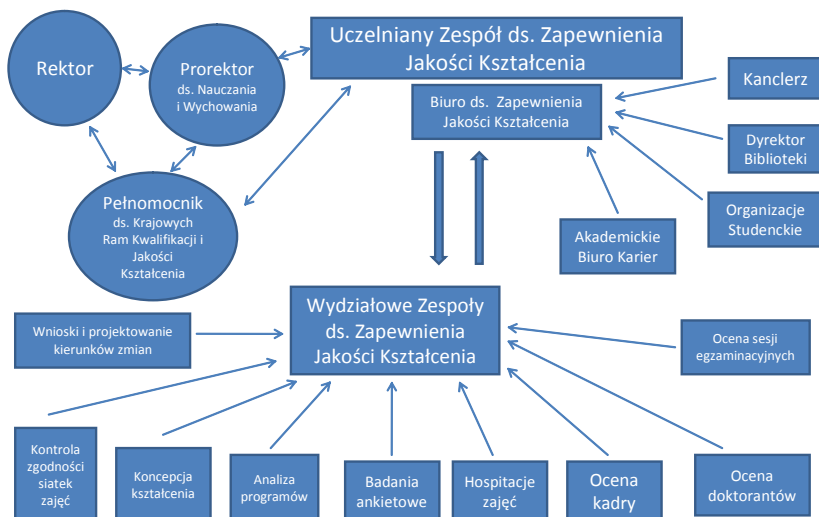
Rektor

Prorektor ds. Nauczania i Wychowania

Uczelniany Zespół ds. Zapewnienia Jakości Kształcenia

Biuro ds. Zapewnienia Jakości Kształcenia

Kanclerz

Dyrektor Biblioteki

Organizacje Studenckie

Akademickie Biuro Karier

Pełnomocnik ds. Krajowych Ram Kwalifikacji i Jakości Kształcenia

Wydziałowe Zespoły ds. Zapewnienia Jakości Kształcenia

Wnioski i projektowanie kierunków zmian

Ocena sesji egzaminacyjnych

Kontrola zgodności siatek zajęć

Koncepcja kształcenia

Analiza programów

Badania ankietowe

Hospitacje zajęć

Ocena kadry

Ocena doktorantów